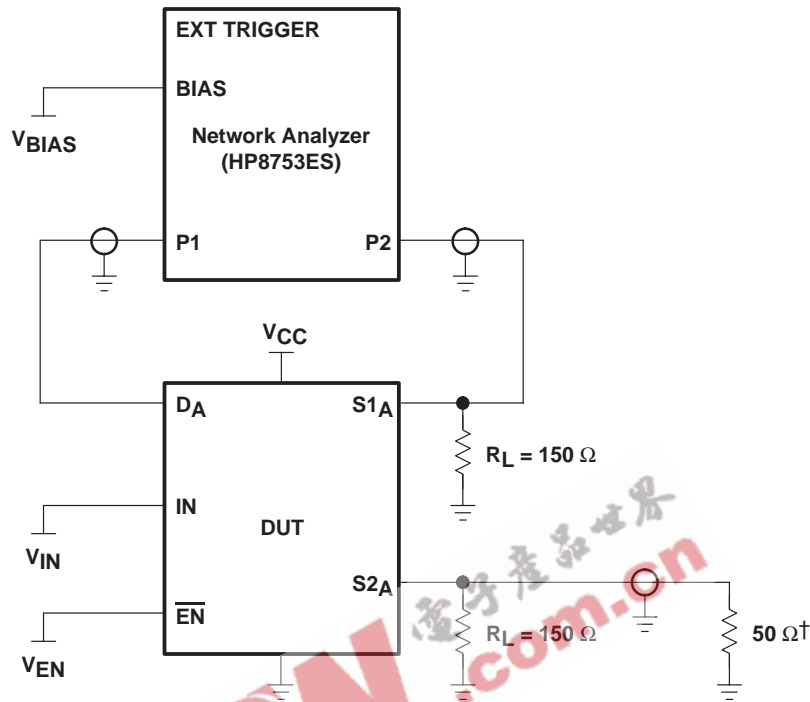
EXT TRIGGER

BIAS

$V_{BIAS}$

Network Analyzer (HP8753ES)

P1

P2

$V_{CC}$

$D_A$

$S1_A$

$R_L = 150\ \Omega$

IN

DUT

$V_{IN}$

$S2_A$

$\overline{EN}$

$R_L = 150\ \Omega$

$50\ \Omega^{\dagger}$

$V_{EN}$

电子产品世界

.com.cn